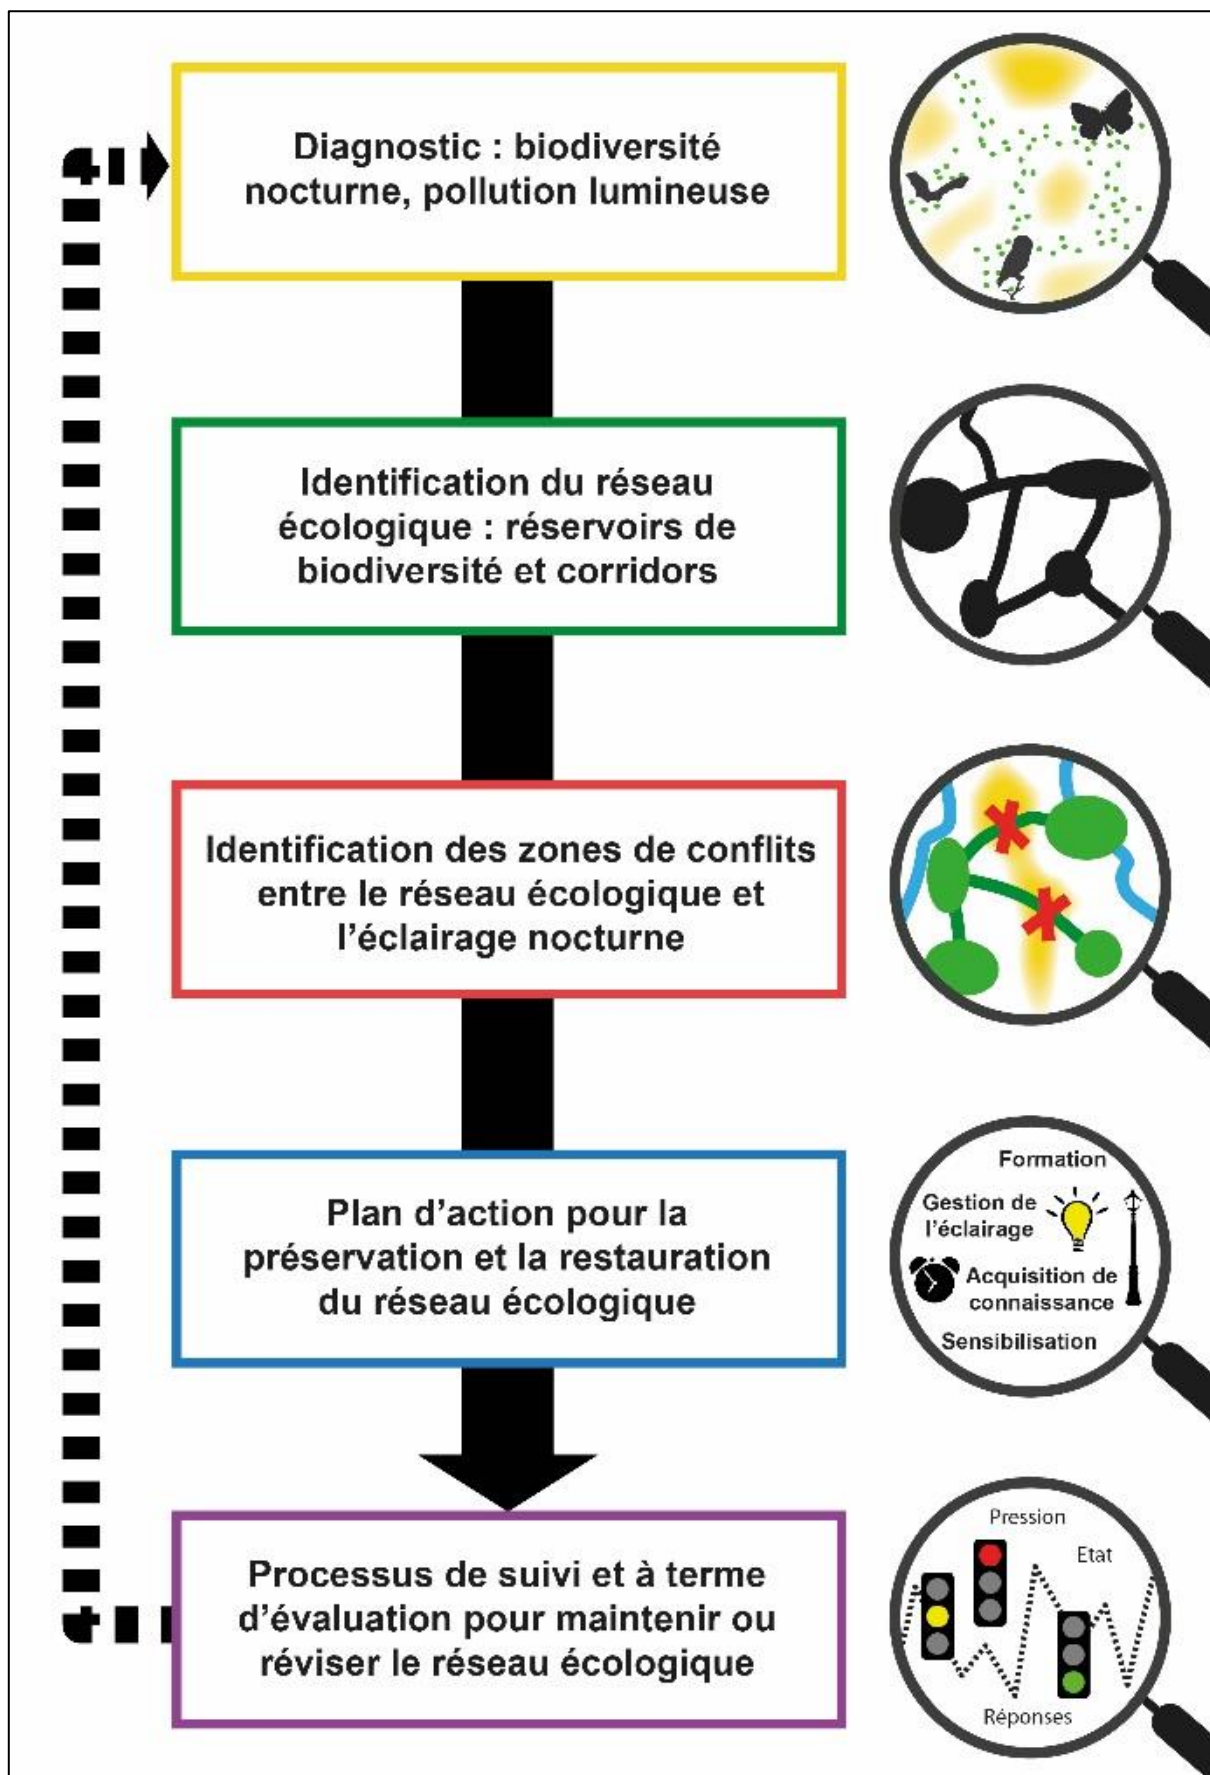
Diagnostic : biodiversité nocturne, pollution lumineuse

Identification du réseau écologique : réservoirs de biodiversité et corridors

Identification des zones de conflits entre le réseau écologique et l'éclairage nocturne

Plan d'action pour la préservation et la restauration du réseau écologique

Formation
Gestion de l'éclairage
Acquisition de connaissance
Sensibilisation

Processus de suivi et à terme d'évaluation pour maintenir ou réviser le réseau écologique

Pression
Etat
Réponses